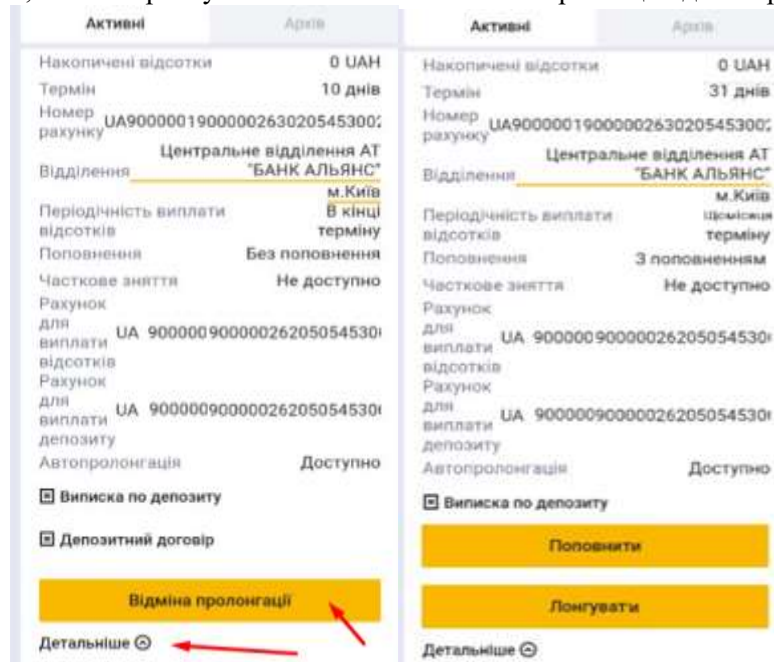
Активні | Архів

Накопичені відсотки 0 UAH
Термін 10 днів
Номер рахунку UA9000001900000263020545300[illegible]
Відділення Центральне відділення АТ "БАНК АЛЬЯНС" м.Київ
Періодічність виплати відсотків В кінці терміну
Поповнення Без поповнення
Часткове зняття Не доступно
Рахунок для виплати відсотків UA 900000900000262050545301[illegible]
Рахунок для виплати депозиту UA 900000900000262050545301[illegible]
Автопролонгація Доступно

Виписка по депозиту

Депозитний договір

Відміна пролонгації

Детальніше

Активні | Архів

Накопичені відсотки 0 UAH
Термін 31 днів
Номер рахунку UA9000001900000263020545300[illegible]
Відділення Центральне відділення АТ "БАНК АЛЬЯНС" м.Київ
Періодічність виплати відсотків Щомісяця терміну
Поповнення З поповненням
Часткове зняття Не доступно
Рахунок для виплати відсотків UA 900000900000262050545301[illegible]
Рахунок для виплати депозиту UA 900000900000262050545301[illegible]
Автопролонгація Доступно

Виписка по депозиту

Поповнити

Лонгувати

Детальніше